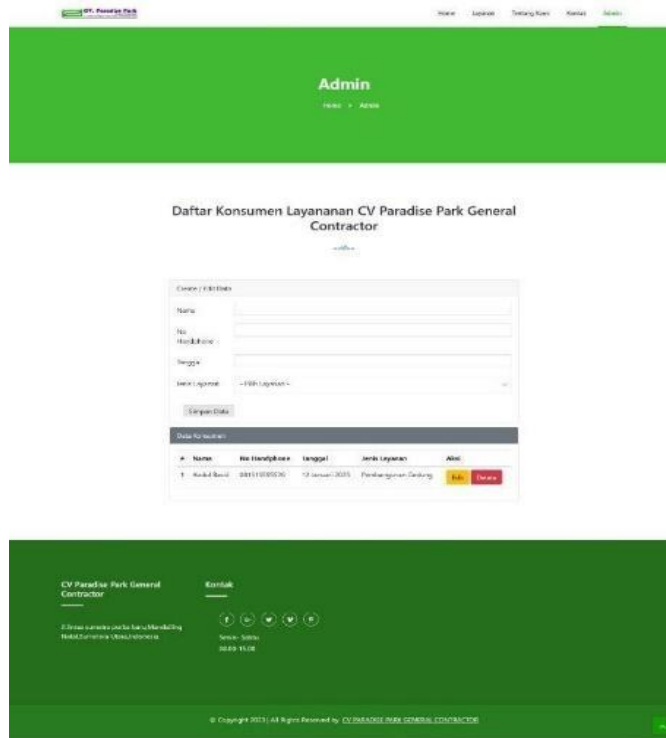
CV. Paradise Park

Home Layanan Tentang Kami Kontak Admin

Admin

Home > Admin

Daftar Konsumen Layananan CV Paradise Park General Contractor

Create / Edit Data

Nama

No Handphone

Tanggal

Jenis Layanan -- Pilih Layanan --

Simpan Data

Data Konsumen

| # | Nama | No Handphone | Tanggal | Jenis Layanan | Aksi |
|---|---|---|---|---|---|
| 1 | Abdul Basid | 081510089576 | 12 Januari 2025 | Pembangunan Gedung | Edit Delete |

CV Paradise Park General Contractor

Jl.lintas sumatra pasar baru,Mandailing Natal,Sumatera Utara,Indonesia.

Kontak

Senin - Sabtu
08.00-15.00

© Copyright 2023 | All Rights Reserved by CV PARADISE PARK GENERAL CONTRACTOR